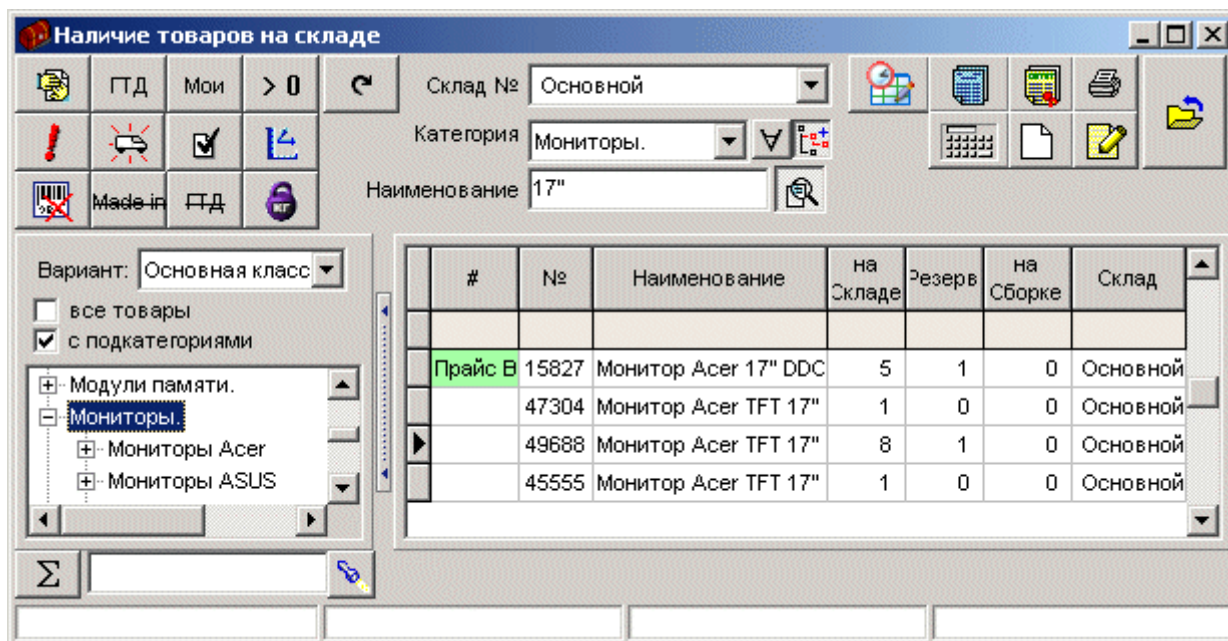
Наличие товаров на складе

ГТД Мои > 0

Made in ГТД

Склад № Основной

Категория Мониторы. ∀

Наименование 17"

Вариант: Основная класс

все товары

с подкатегориями

Модули памяти.
Мониторы.
Мониторы Acer
Мониторы ASUS

| # | № | Наименование | на Складе | Резерв | на Сборке | Склад |
|---|---|---|---|---|---|---|
| | | | | | | |
| Прайс В | 15827 | Монитор Acer 17" DDC | 5 | 1 | 0 | Основной |
| | 47304 | Монитор Acer TFT 17" | 1 | 0 | 0 | Основной |
| | 49688 | Монитор Acer TFT 17" | 8 | 1 | 0 | Основной |
| | 45555 | Монитор Acer TFT 17" | 1 | 0 | 0 | Основной |

Σ